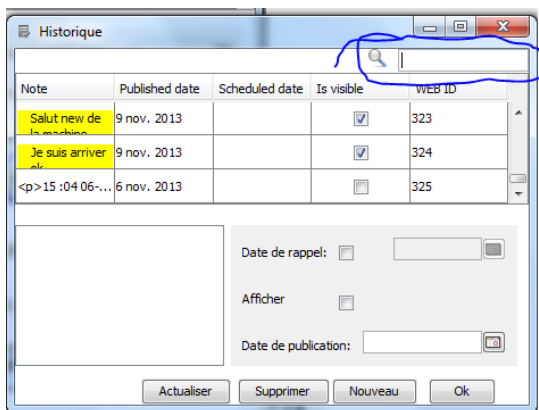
Historique

| Note | Published date | Scheduled date | Is visible | WEB ID |
|---|---|---|---|---|
| Salut new de la machine | 9 nov. 2013 | | ☑ | 323 |
| Je suis arriver ok | 9 nov. 2013 | | ☑ | 324 |
| <p>15 :04 06-... | 6 nov. 2013 | | ☐ | 325 |

Date de rappel:

Afficher

Date de publication:

Actualiser Supprimer Nouveau Ok